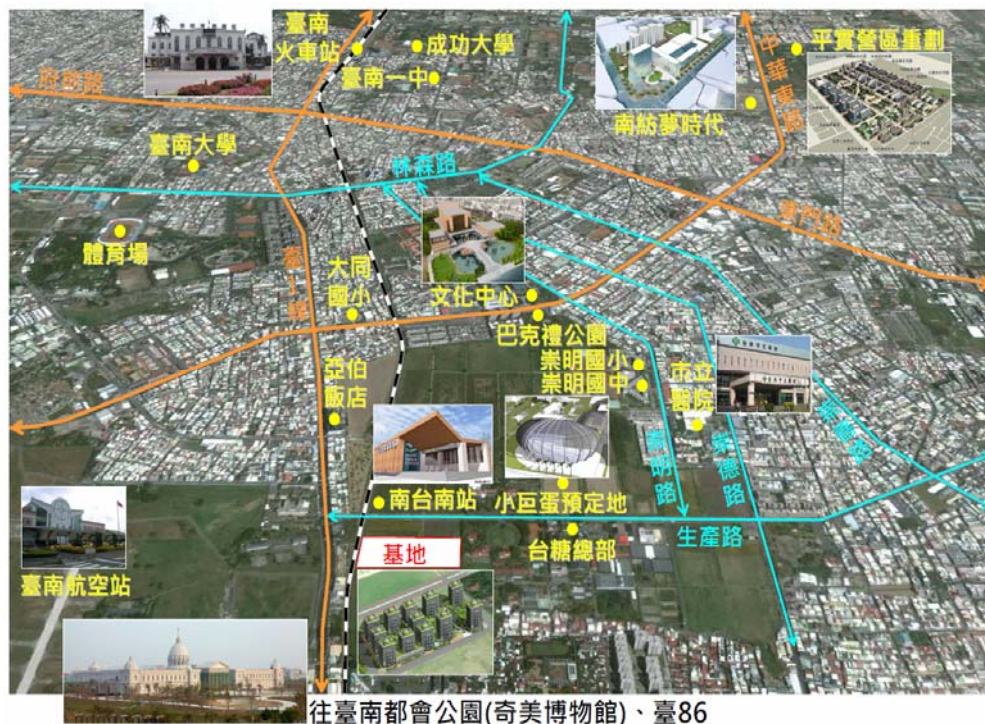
臺南火車站
成功大學
臺南一中
府前路
中華東路
平實營區重劃
南紡夢時代
臺南大學
林森路
東門路
體育場
臺1線
大同國小
文化中心
巴克禮公園
崇明國小
崇明國中
市立醫院
亞伯飯店
崇明路
崇德路
崇善路
南台南站
小巨蛋預定地
生產路
台糖總部
基地
臺南航空站
往臺南都會公園(奇美博物館)、臺86